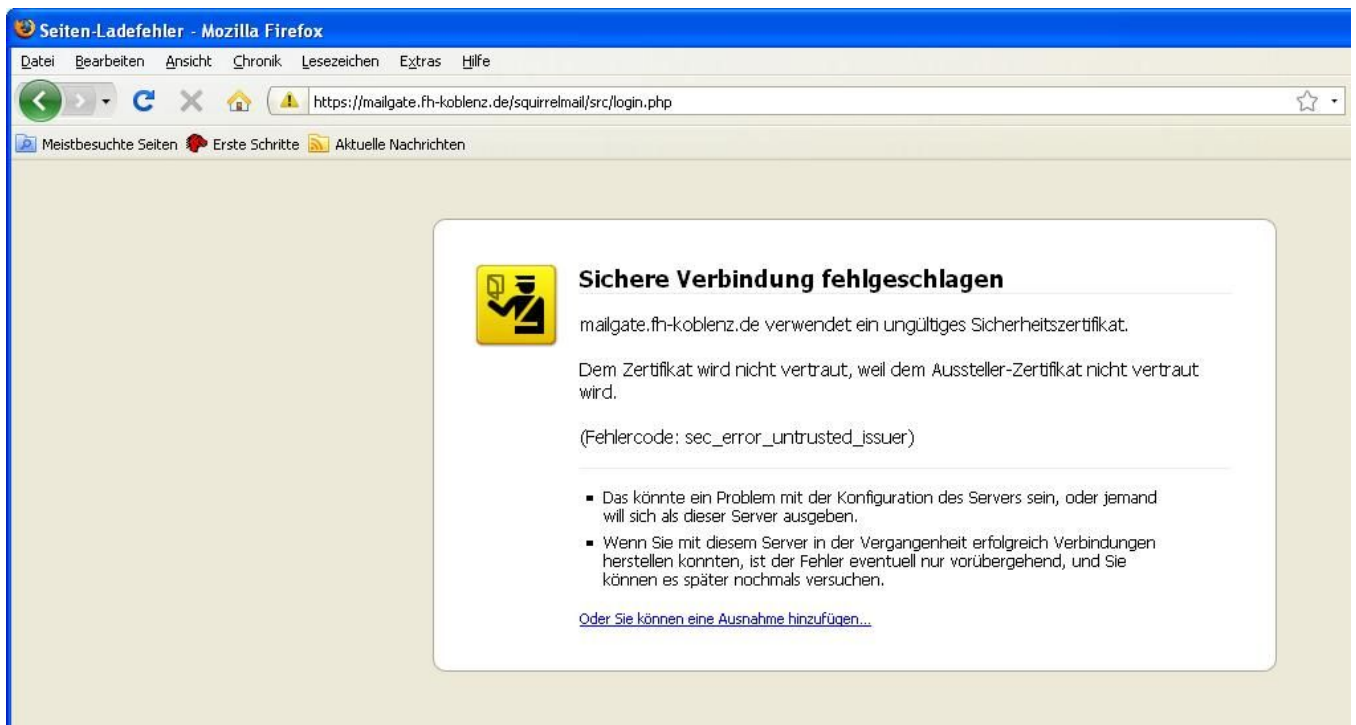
Seiten-Ladefehler - Mozilla Firefox

Datei Bearbeiten Ansicht Chronik Lesezeichen Extras Hilfe

https://mailgate.fh-koblenz.de/squirrelmail/src/login.php

Meistbesuchte Seiten Erste Schritte Aktuelle Nachrichten

Sichere Verbindung fehlgeschlagen

mailgate.fh-koblenz.de verwendet ein ungültiges Sicherheitszertifikat.

Dem Zertifikat wird nicht vertraut, weil dem Aussteller-Zertifikat nicht vertraut wird.

(Fehlercode: sec_error_untrusted_issuer)

- Das könnte ein Problem mit der Konfiguration des Servers sein, oder jemand will sich als dieser Server ausgeben.
- Wenn Sie mit diesem Server in der Vergangenheit erfolgreich Verbindungen herstellen konnten, ist der Fehler eventuell nur vorübergehend, und Sie können es später nochmals versuchen.

Oder Sie können eine Ausnahme hinzufügen...